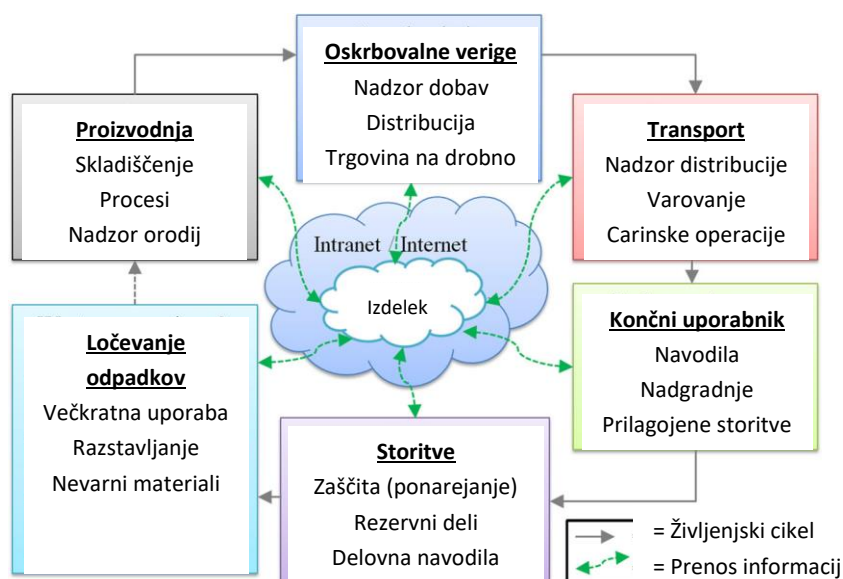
Oskrbovalne verige
Nadzor dobav
Distribucija
Trgovina na drobno

Proizvodnja
Skladiščenje
Procesi
Nadzor orodij

Transport
Nadzor distribucije
Varovanje
Carinske operacije

Intranet Internet

Izdelek

Končni uporabnik
Navodila
Nadgradnje
Prilagojene storitve

Ločevanje odpadkov
Večkratna uporaba
Razstavljanje
Nevarni materiali

Storitve
Zaščita (ponarejanje)
Rezervni deli
Delovna navodila

= Življenjski cikel
= Prenos informacij